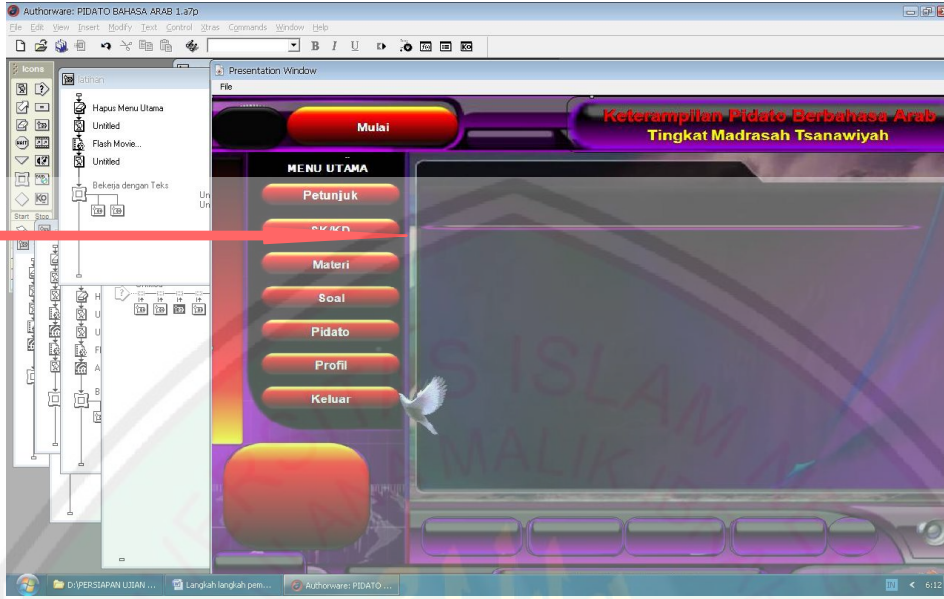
Authorware: PIDATO BAHASA ARAB 1.a7p
File Edit View Insert Modify Text Control Xtras Commands Window Help
B I U
Icons
latihan
Hapus Menu Utama
Untitled
Flash Movie...
Untitled
Bekerja dengan Teks
Un
Un
Start Stop
H
U
U
Fl
A
B
Untitled
Presentation Window
File
Mulai
Keterampilan Pidato Berbahasa Arab
Tingkat Madrasah Tsanawiyah
MENU UTAMA
Petunjuk
SK/KD
Materi
Soal
Pidato
Profil
Keluar
D:\PERSIAPAN UJIAN ...
Langkah langkah pem...
Authorware: PIDATO ...
6:12